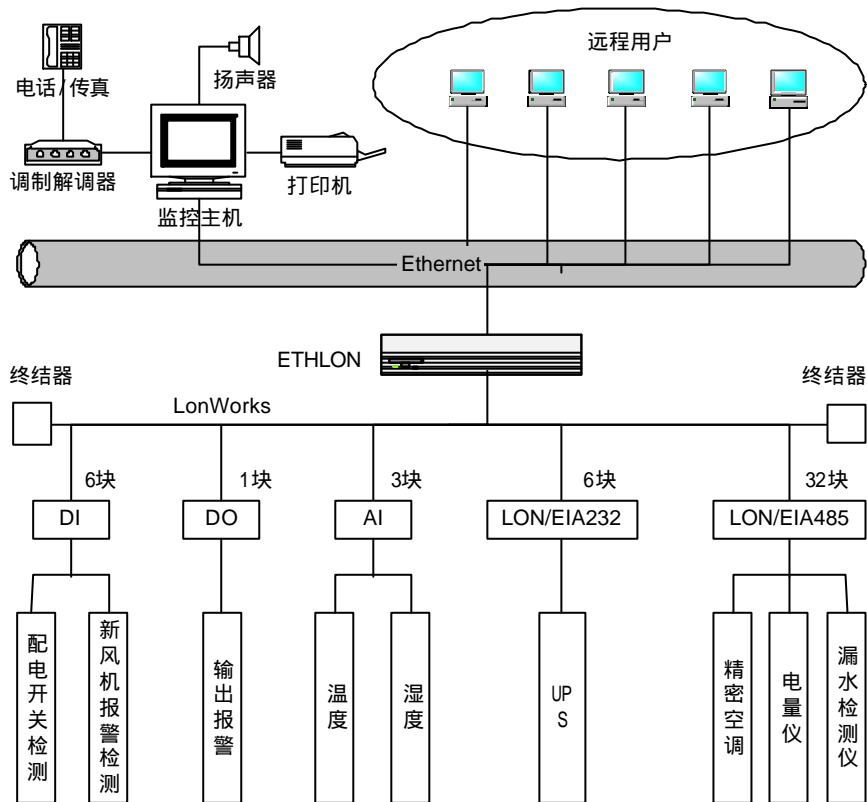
电话 / 传真

扬声器

远程用户

调制解调器

打印机

监控主机

Ethernet

ETHLON

终结器

终结器

LonWorks

6块

1块

3块

6块

32块

DI

DO

AI

LON/EIA232

LON/EIA485

配电开关检测

新风机报警检测

输出报警

温度

湿度

UPS

精密空调

电量仪

漏水检测仪